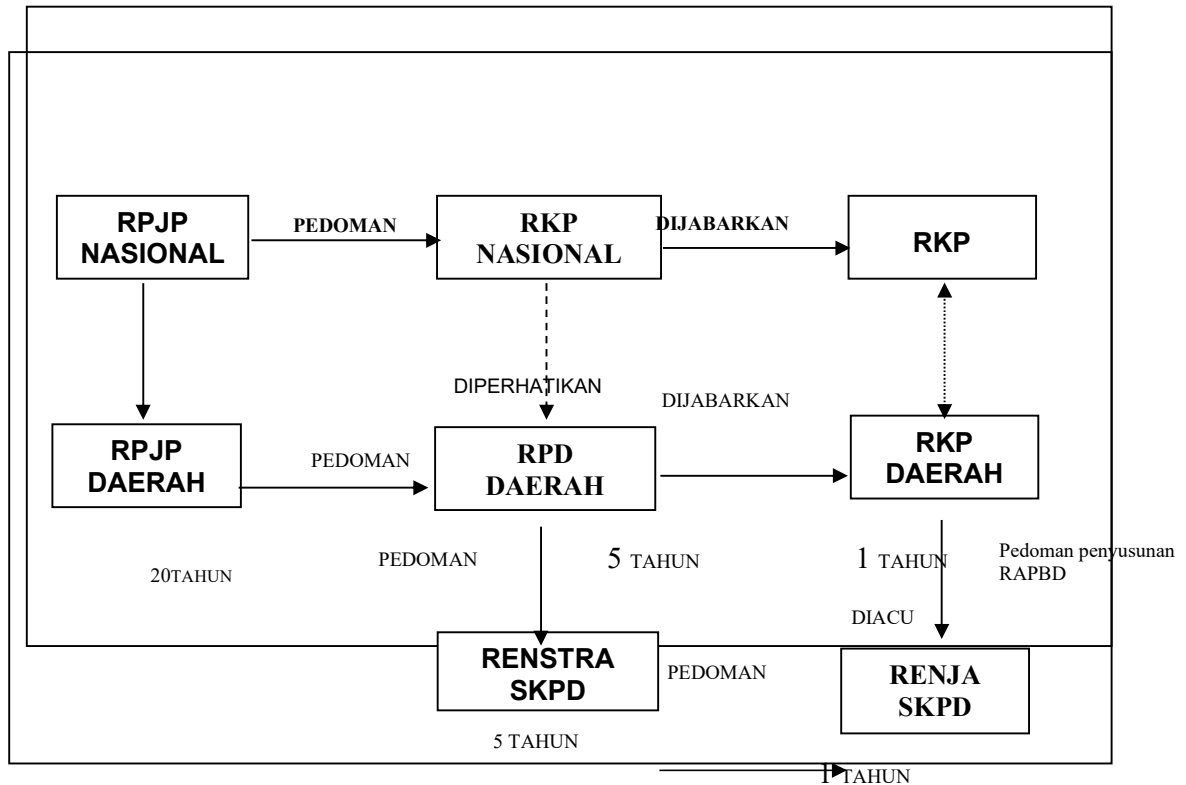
RPJP NASIONAL

PEDOMAN

RKP NASIONAL

DIJABARKAN

RKP

DIPERHATIKAN

DIJABARKAN

RPJP DAERAH

PEDOMAN

RPD DAERAH

RKP DAERAH

PEDOMAN

5 TAHUN

1 TAHUN

Pedoman penyusunan RAPBD

20TAHUN

DIACU

RENSTRA SKPD

PEDOMAN

RENJA SKPD

5 TAHUN

1 TAHUN